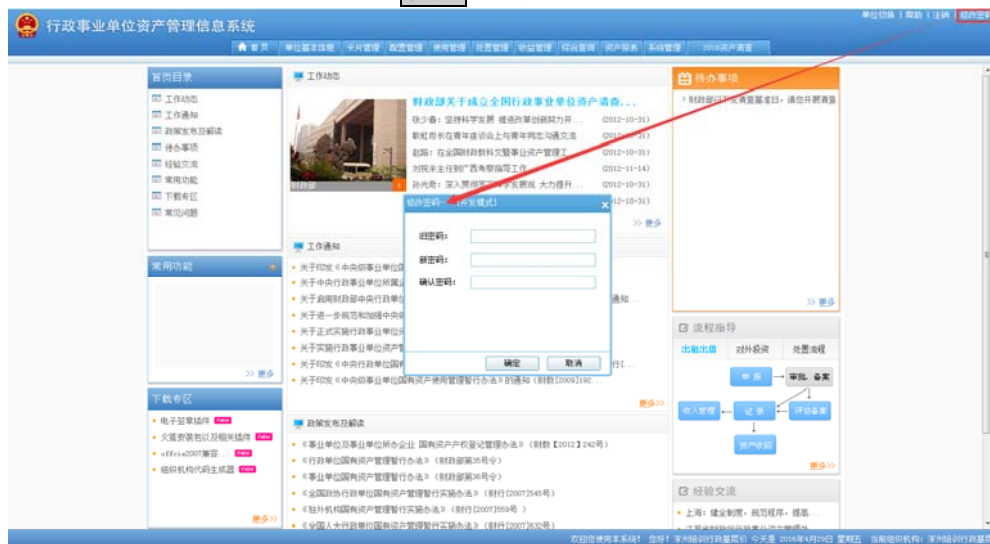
行政事业单位资产管理信息系统

单位切换 | 帮助 | 注销 | 修改密码

首页 | 单位基本信息 | 卡片管理 | 配置管理 | 使用管理 | 处置管理 | 收益管理 | 综合查询 | 资产报表 | 系统管理 | 2016资产清查

首页目录
工作动态
工作通知
政策发布及解读
待办事项
经验交流
常用功能
下载专区
常见问题

工作动态
财政部关于成立全国行政事业单位资产清查...
张少春：坚持科学发展 推进改革创新努力开... (2012-10-31)
耿虹司长在青年座谈会上与青年同志沟通交流 (2012-10-31)
赵路：在全国财政教科文暨事业资产管理工... (2012-10-31)
刘现来主任到广西考察指导工作 (2012-11-14)
孙光奇：深入贯彻落实科学发展观 大力提升... (2012-10-31)
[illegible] (2012-10-31)
财政部
>> 更多

修改密码---(开发模式)
旧密码：
新密码：
确认密码：
确定 取消

工作通知
关于印发《中央级事业单位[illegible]
关于中央行政事业单位所属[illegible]
关于启用财政部中央行政单位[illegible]通知
关于进一步规范和加强中央级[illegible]
关于正式实施行政事业单位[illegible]
关于实施行政事业单位资产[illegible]
关于印发《中央行政单位国有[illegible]行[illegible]
关于印发《中央级事业单位国有资产使用管理暂行办法》的通知（财教[2009]192...
更多>>

常用功能
>> 更多

下载专区
电子签章插件 new
火狐安装包以及相关插件 new
office2007兼容... new
组织机构代码生成器 new
更多>>

政策发布及解读
《事业单位及事业单位所办企业 国有资产产权登记管理办法》（财教【2012】242号）
《行政单位国有资产管理暂行办法》（财政部第35号令）
《事业单位国有资产管理暂行办法》（财政部第36号令）
《全国政协行政单位国有资产管理暂行实施办法》（财行[2007]545号）
《驻外机构国有资产管理暂行实施办法》（财行[2007]559号）
《全国人大行政单位国有资产管理暂行实施办法》（财行[2007]632号）

待办事项
> 财政部日下发资产清查通知，请您开展清查

流程指导
出租出借 | 对外投资 | 处置流程
申报 → 审批、备案
收入管理 | 记录 | 评估备案
资产收回
更多>>

经验交流
上海：健全制度，规范程序，提高...
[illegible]

欢迎您使用本系统！ 您好！深圳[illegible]行政基层... 今天是 2016年4月29日 星期五 当前组织机构：深圳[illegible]